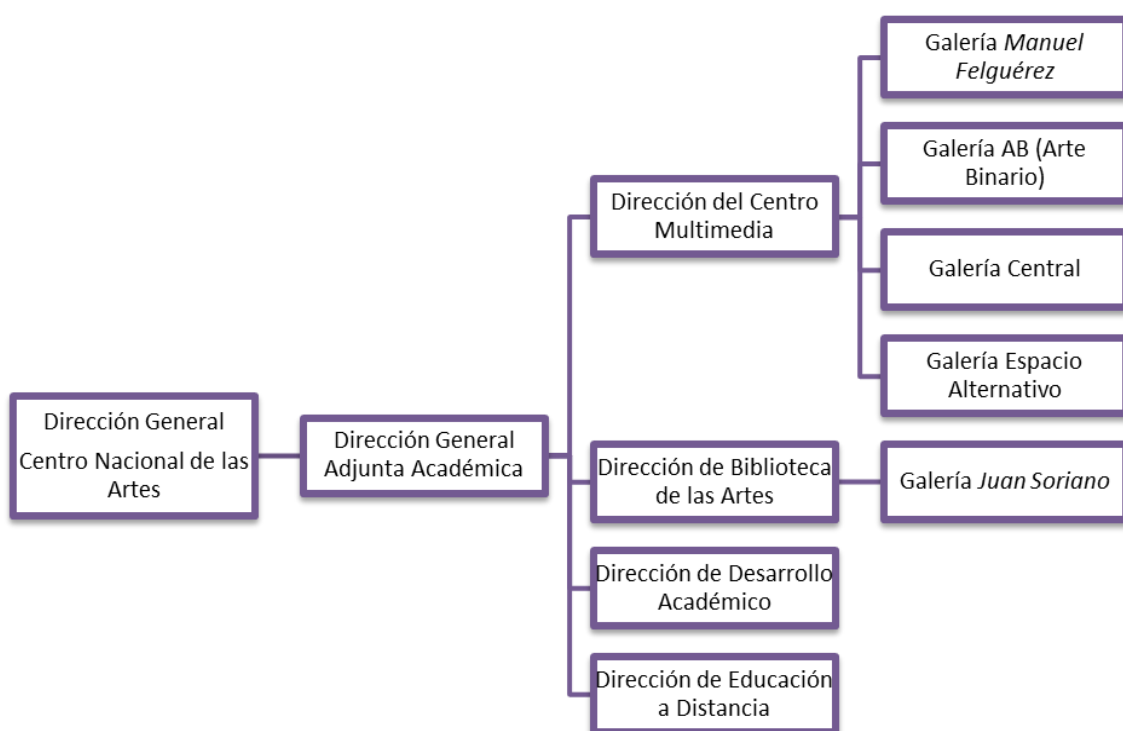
Dirección General Centro Nacional de las Artes

Dirección General Adjunta Académica

Dirección del Centro Multimedia

Galería Manuel Felguérez

Galería AB (Arte Binario)

Galería Central

Galería Espacio Alternativo

Dirección de Biblioteca de las Artes

Galería Juan Soriano

Dirección de Desarrollo Académico

Dirección de Educación a Distancia